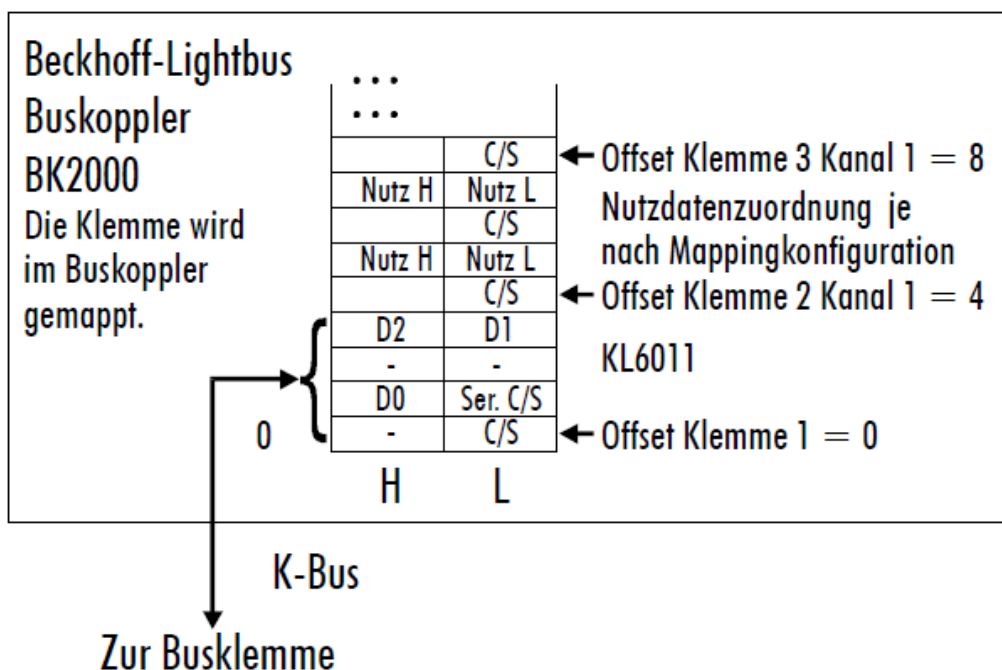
Beckhoff-Lightbus
Buskoppler
BK2000
Die Klemme wird im Buskoppler gemappt.

...
...

|  |  |
|---|---|
|  | C/S |
| Nutz H | Nutz L |
|  | C/S |
| Nutz H | Nutz L |
|  | C/S |
| D2 | D1 |
| - | - |
| D0 | Ser. C/S |
| - | C/S |
| H | L |

← Offset Klemme 3 Kanal 1 = 8
Nutzdatenzuordnung je nach Mappingkonfiguration
← Offset Klemme 2 Kanal 1 = 4
KL6011
← Offset Klemme 1 = 0

0

K-Bus

Zur Busklemme